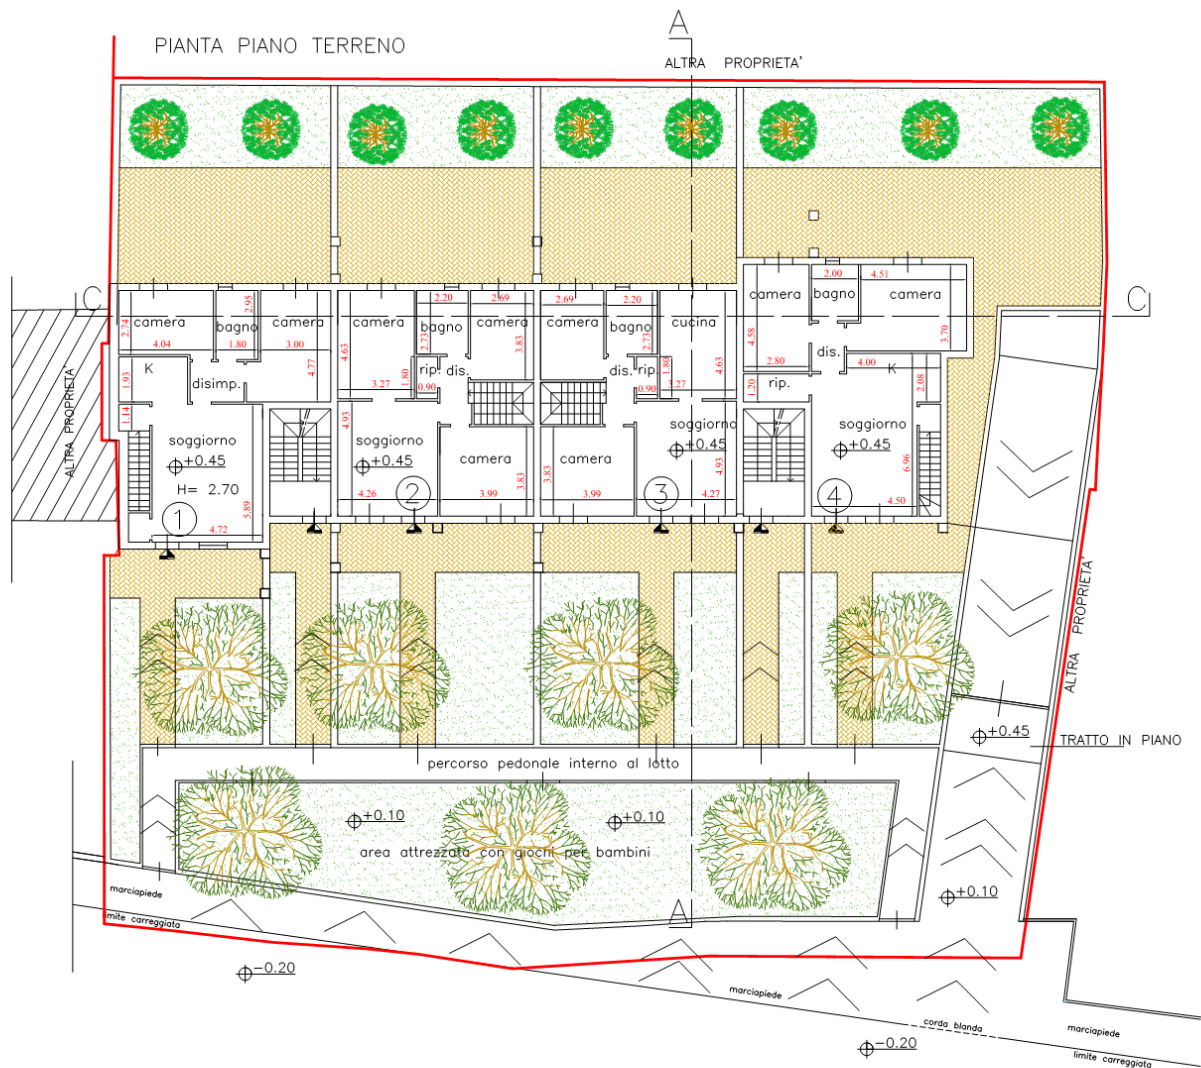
PIANTA PIANO TERRENO

A

ALTRA PROPRIETA'

C

C

ALTRA PROPRIETA'

camera
bagno
camera
2.95
2.74
4.04
1.80
3.00
K
1.93
disimp.
4.77
1.14
soggiorno
+0.45
H= 2.70
5.89
1
4.72

camera
2.20
2.69
bagno
camera
4.63
2.73
3.83
rip.
dis.
3.27
1.80
0.90
4.93
soggiorno
+0.45
camera
2
4.26
3.99
3.83

camera
2.69
2.20
bagno
cucina
2.73
dis.
rip.
1.80
4.63
0.90
3.27
soggiorno
+0.45
camera
3.83
4.93
3
3.99
4.27

2.00
4.51
camera
bagno
camera
4.58
3.70
dis.
2.80
4.00
K
1.20
rip.
2.08
soggiorno
+0.45
6.96
4
4.50

ALTRA PROPRIETA'

+0.45
TRATTO IN PIANO

percorso pedonale interno al lotto

+0.10
+0.10
area attrezzata con giochi per bambini
+0.10

marciapiede
limite carreggiata
A
-0.20
marciapiede
corda blanda
marciapiede
-0.20
limite carreggiata